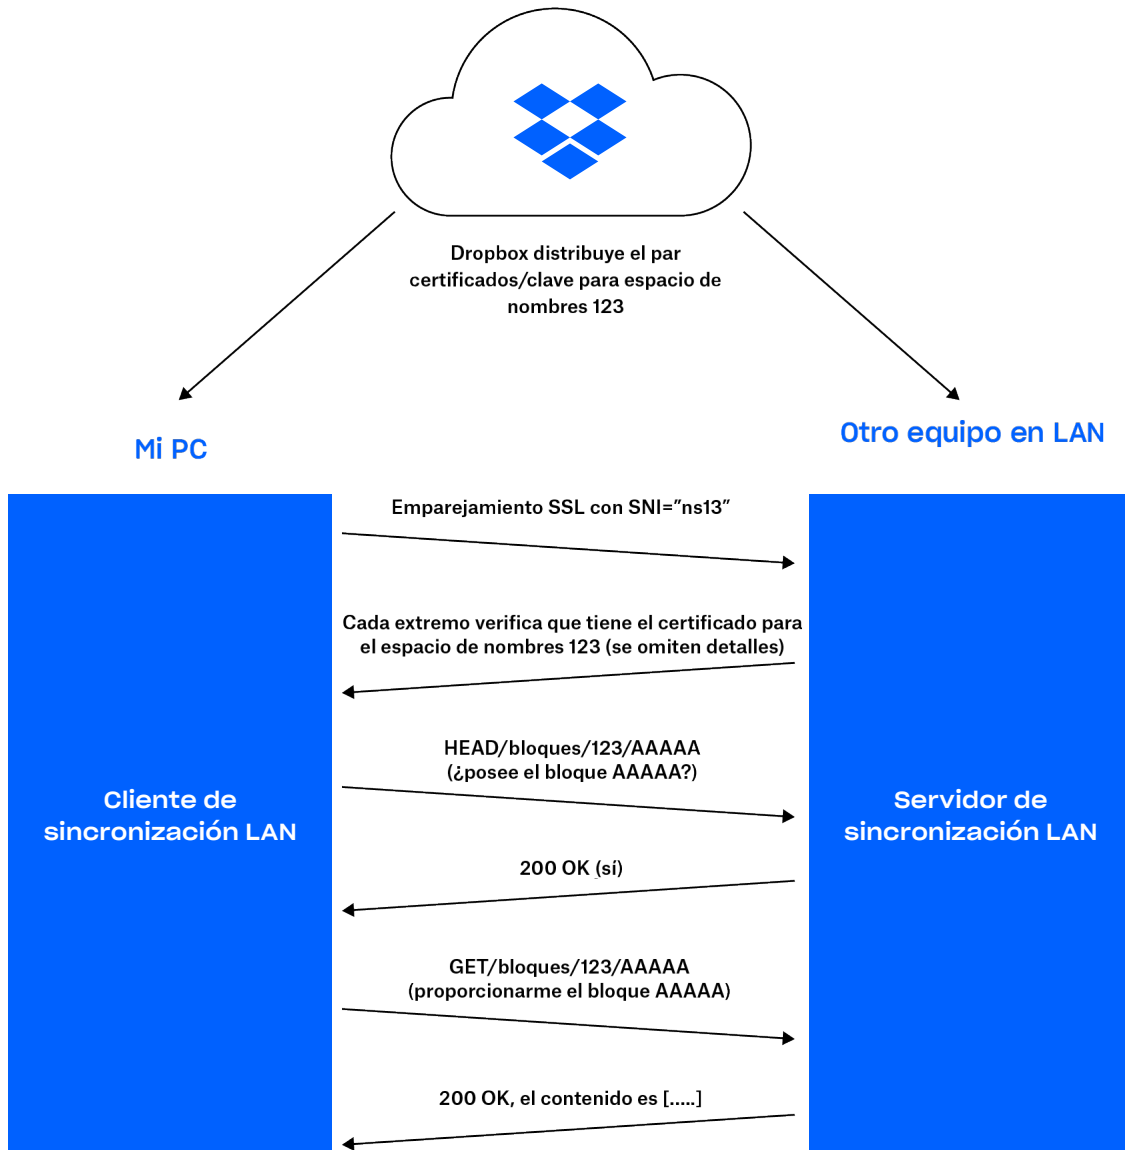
Dropbox distribuye el par certificados/clave para espacio de nombres 123

Mi PC

Otro equipo en LAN

Cliente de sincronización LAN

Emparejamiento SSL con SNI="ns13"

Cada extremo verifica que tiene el certificado para el espacio de nombres 123 (se omiten detalles)

HEAD/bloques/123/AAAAA (¿posee el bloque AAAAA?)

200 OK (sí)

GET/bloques/123/AAAAA (proporcionarme el bloque AAAAA)

200 OK, el contenido es [.....]

Servidor de sincronización LAN